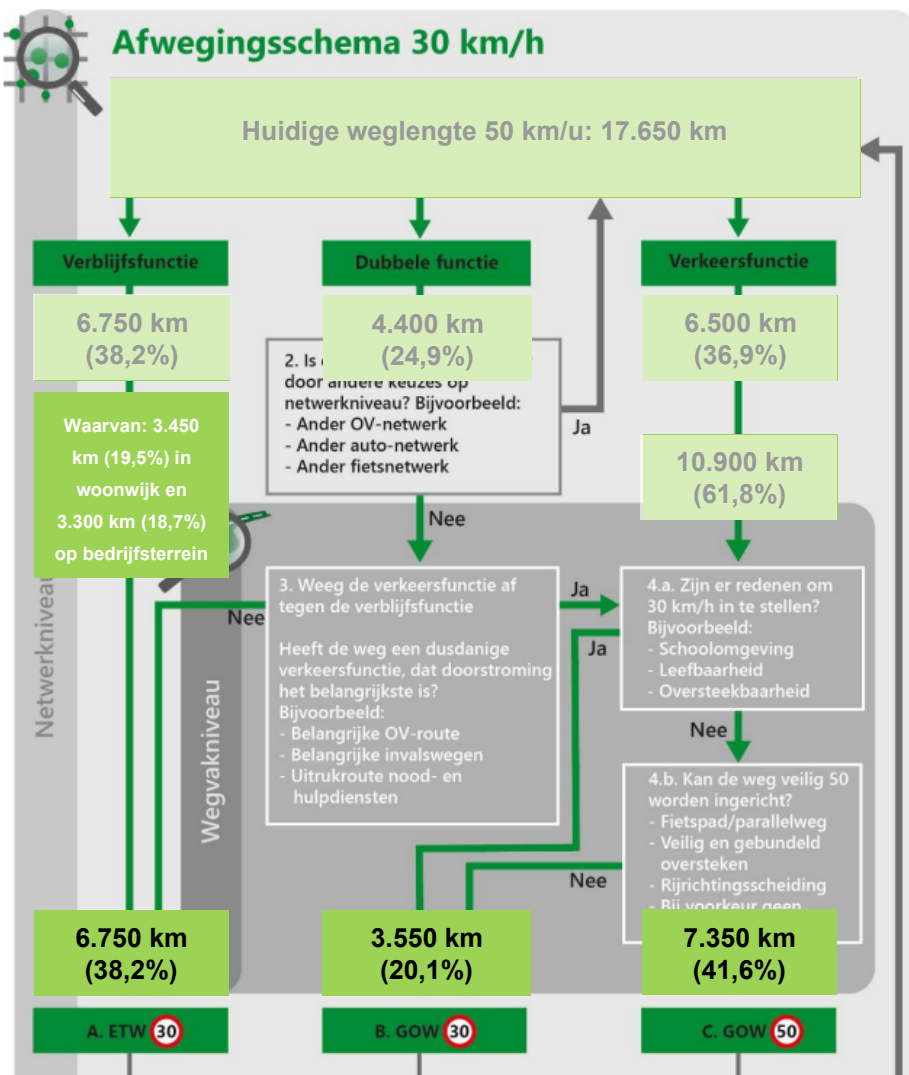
Afwegingsschema 30 km/h

Huidige weglengte 50 km/u: 17.650 km

Verblijfsfunctie

Dubbele functie

Verkeersfunctie

6.750 km
(38,2%)

4.400 km
(24,9%)

6.500 km
(36,9%)

Waarvan: 3.450 km (19,5%) in woonwijk en 3.300 km (18,7%) op bedrijfsterrein

2. Is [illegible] door andere keuzes op netwerkniveau? Bijvoorbeeld:
- Ander OV-netwerk
- Ander auto-netwerk
- Ander fietsnetwerk

Ja

10.900 km
(61,8%)

Nee

Netwerkniveau

Wegvakniveau

Nee

3. Weeg de verkeersfunctie af tegen de verblijfsfunctie

Heeft de weg een dusdanige verkeersfunctie, dat doorstroming het belangrijkste is?
Bijvoorbeeld:
- Belangrijke OV-route
- Belangrijke invalswegen
- Uitrukroute nood- en hulpdiensten

Ja

Ja

4.a. Zijn er redenen om 30 km/h in te stellen?
Bijvoorbeeld:
- Schoolomgeving
- Leefbaarheid
- Oversteekbaarheid

Nee

4.b. Kan de weg veilig 50 worden ingericht?
- Fietspad/parallelweg
- Veilig en gebundeld oversteken
- Rijrichtingsscheiding
- Bij voorkeur geen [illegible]

Nee

6.750 km
(38,2%)

3.550 km
(20,1%)

7.350 km
(41,6%)

A. ETW 30

B. GOW 30

C. GOW 50